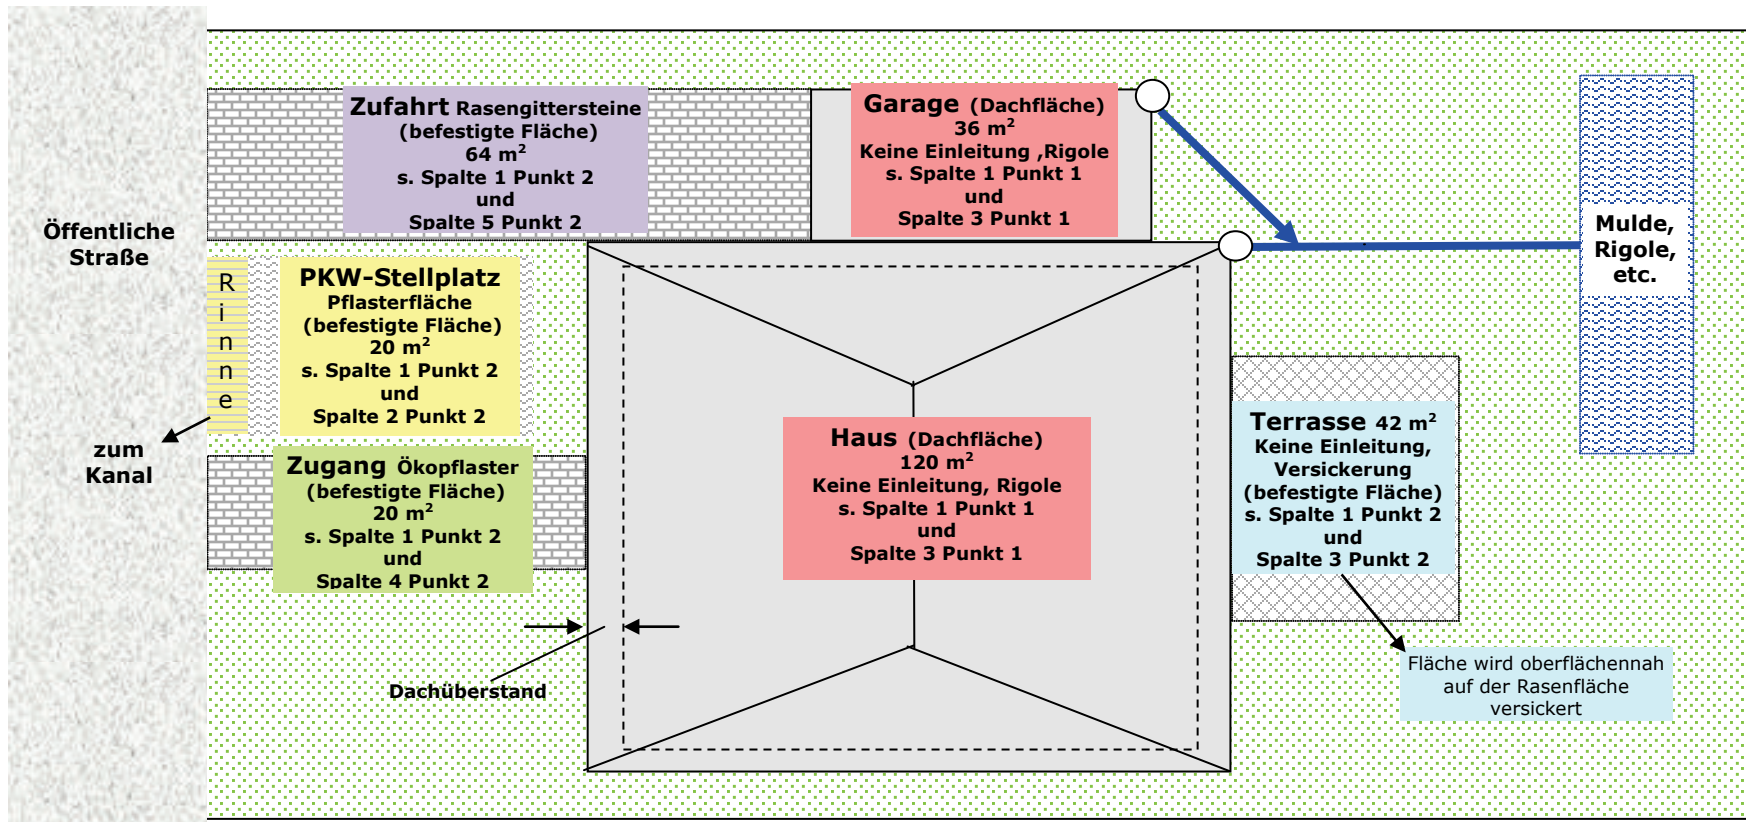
Öffentliche Straße

Zufahrt Rasengittersteine (befestigte Fläche) 64 m$^2$ s. Spalte 1 Punkt 2 und Spalte 5 Punkt 2

Garage (Dachfläche) 36 m$^2$ Keine Einleitung ,Rigole s. Spalte 1 Punkt 1 und Spalte 3 Punkt 1

Mulde, Rigole, etc.

R i n n e

PKW-Stellplatz Pflasterfläche (befestigte Fläche) 20 m$^2$ s. Spalte 1 Punkt 2 und Spalte 2 Punkt 2

zum Kanal

Zugang Ökopflaster (befestigte Fläche) 20 m$^2$ s. Spalte 1 Punkt 2 und Spalte 4 Punkt 2

Haus (Dachfläche) 120 m$^2$ Keine Einleitung, Rigole s. Spalte 1 Punkt 1 und Spalte 3 Punkt 1

Terrasse 42 m$^2$ Keine Einleitung, Versickerung (befestigte Fläche) s. Spalte 1 Punkt 2 und Spalte 3 Punkt 2

Dachüberstand

Fläche wird oberflächennah auf der Rasenfläche versickert